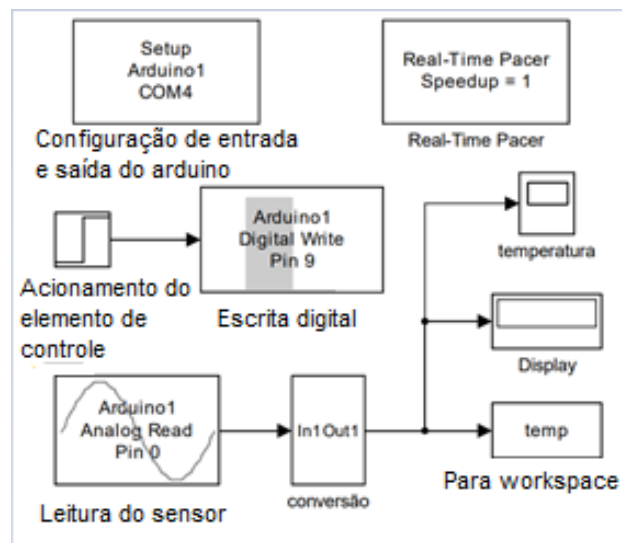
Setup
Arduino1
COM4

Configuração de entrada e saída do arduino

Real-Time Pacer
Speedup = 1

Real-Time Pacer

Arduino1
Digital Write
Pin 9

Acionamento do elemento de controle

Escrita digital

temperatura

Display

Arduino1
Analog Read
Pin 0

In1Out1

temp

Para workspace

Leitura do sensor

conversão